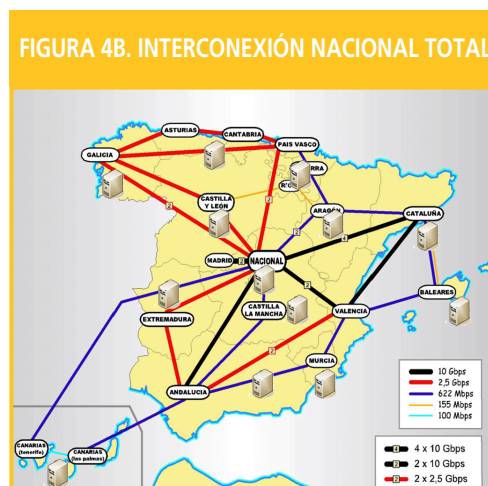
FIGURA 4B. INTERCONEXIÓN NACIONAL TOTAL

ASTURIAS
CANTABRIA
PAIS VASCO
GALICIA
RRA
R'O
CASTILLA Y LEON
ARAGON
CATALUÑA
MADRID
NACIONAL
BALEARES
EXTREMADURA
CASTILLA LA MANCHA
VALENCIA
MURCIA
ANDALUCIA
CANARIAS (tenerife)
CANARIAS (las palmas)

2
2
2
2
4
2
2

10 Gbps
2,5 Gbps
622 Mbps
155 Mbps
100 Mbps

4 x 10 Gbps
2 x 10 Gbps
2 x 2,5 Gbps